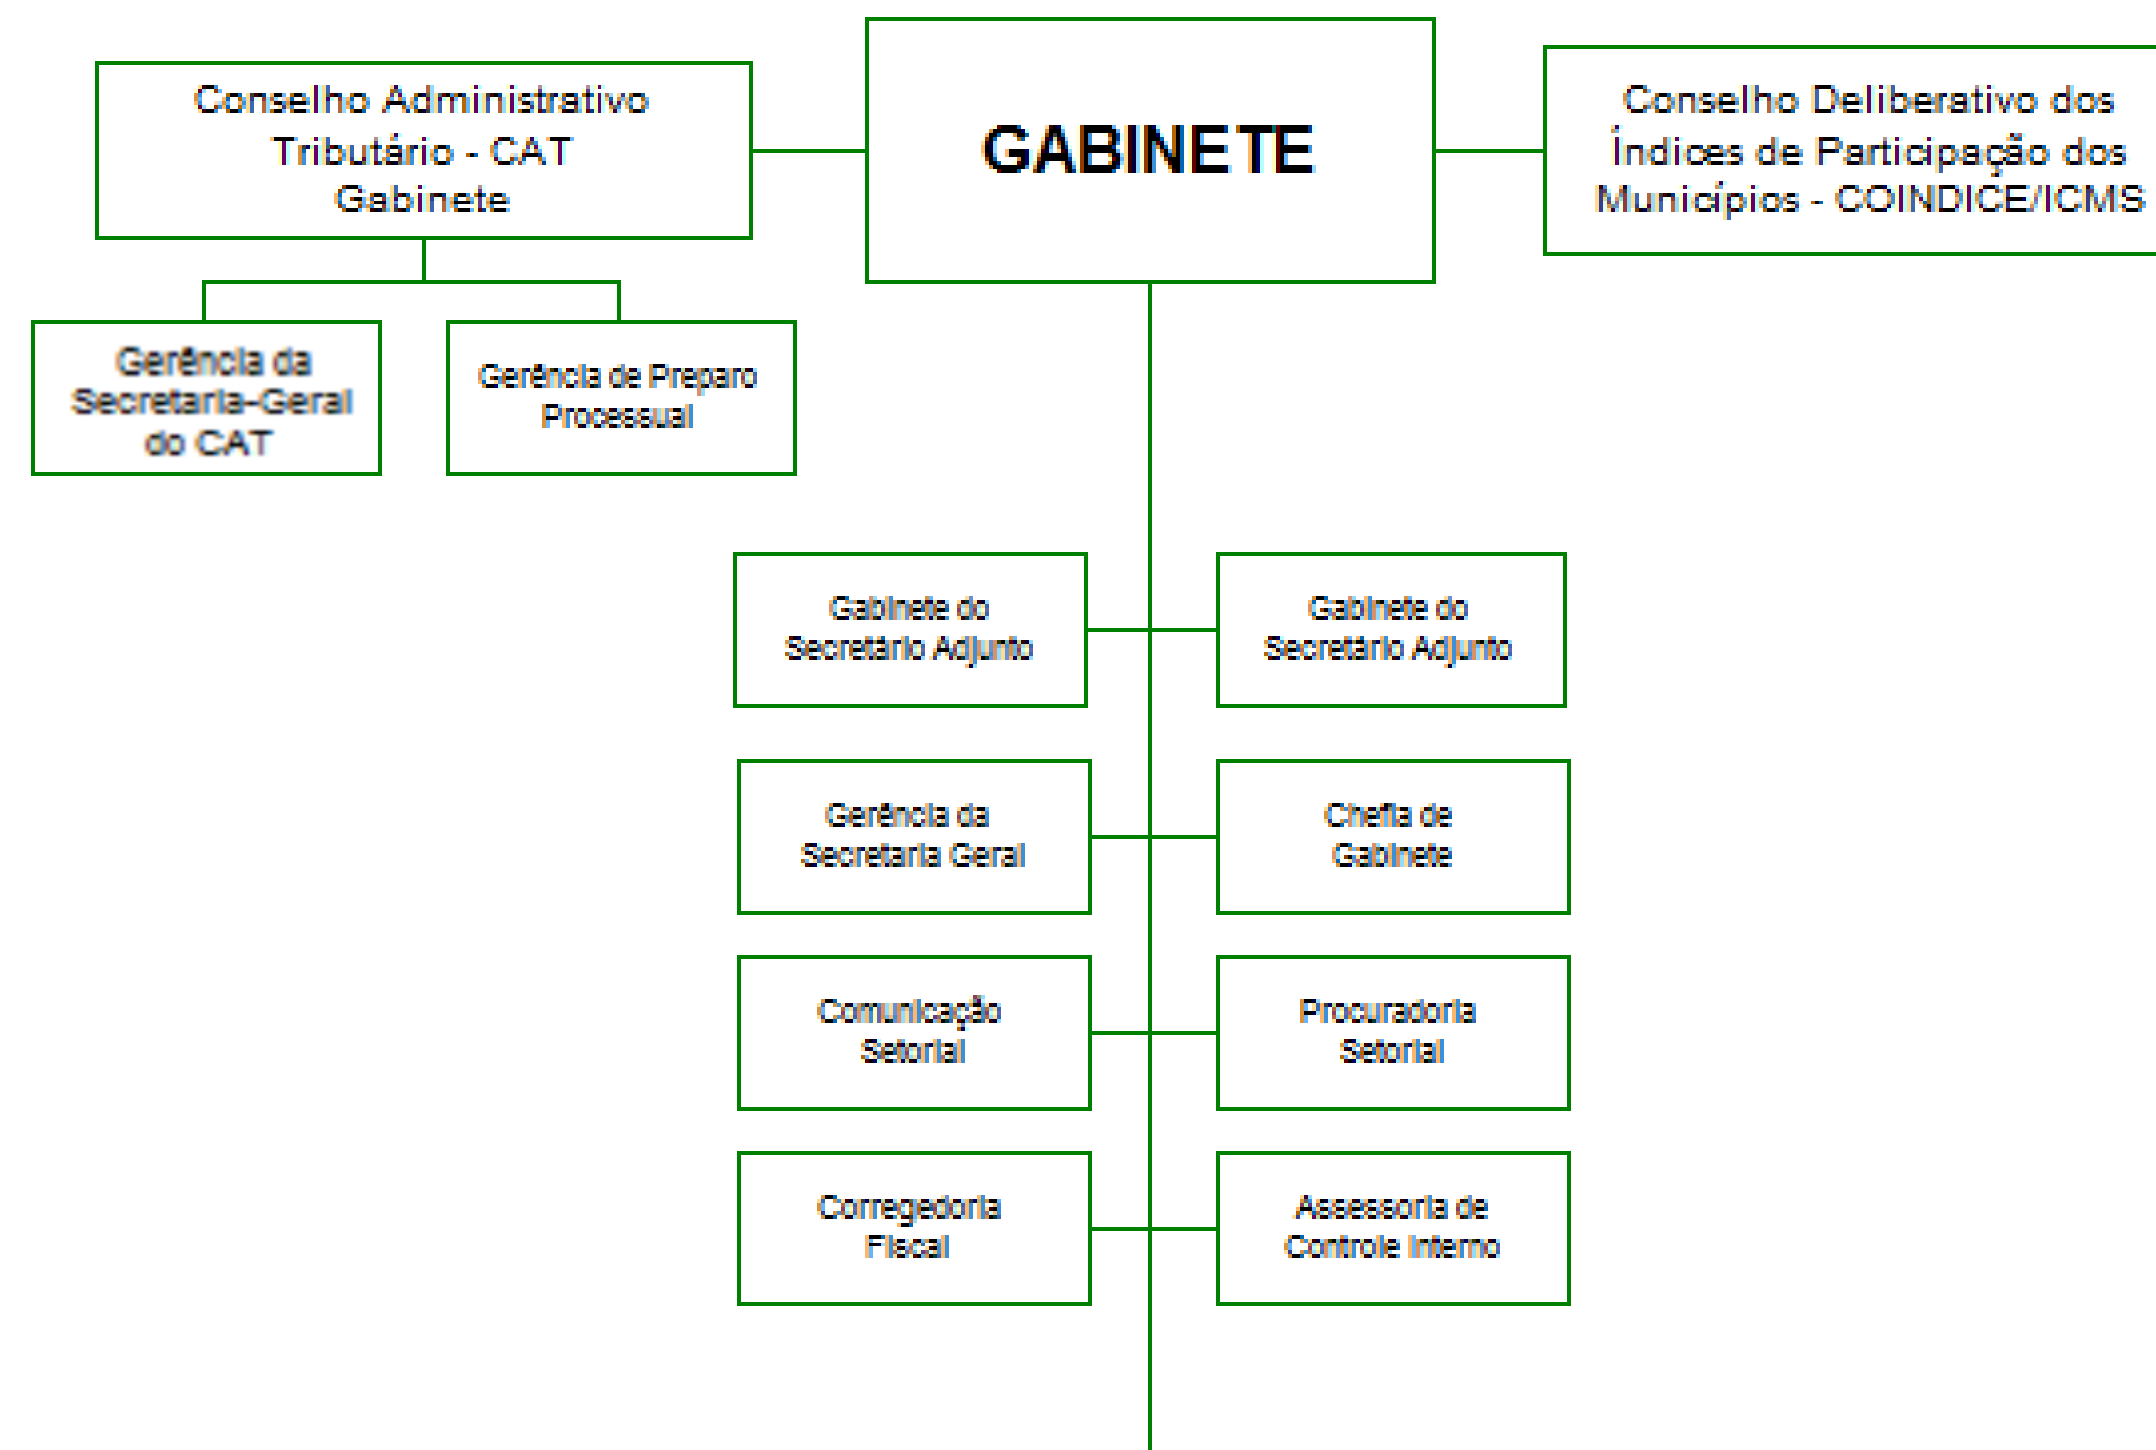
Conselho Administrativo Tributário - CAT Gabinete

GABINETE

Conselho Deliberativo dos Índices de Participação dos Municípios - COINDICE/ICMS

Gerência da Secretaria-Geral do CAT

Gerência de Preparo Processual

Gabinete do Secretário Adjunto

Gabinete do Secretário Adjunto

Gerência da Secretaria Geral

Chefia de Gabinete

Comunicação Setorial

Procuradoria Setorial

Corregedoria Fiscal

Assessoria de Controle Interno